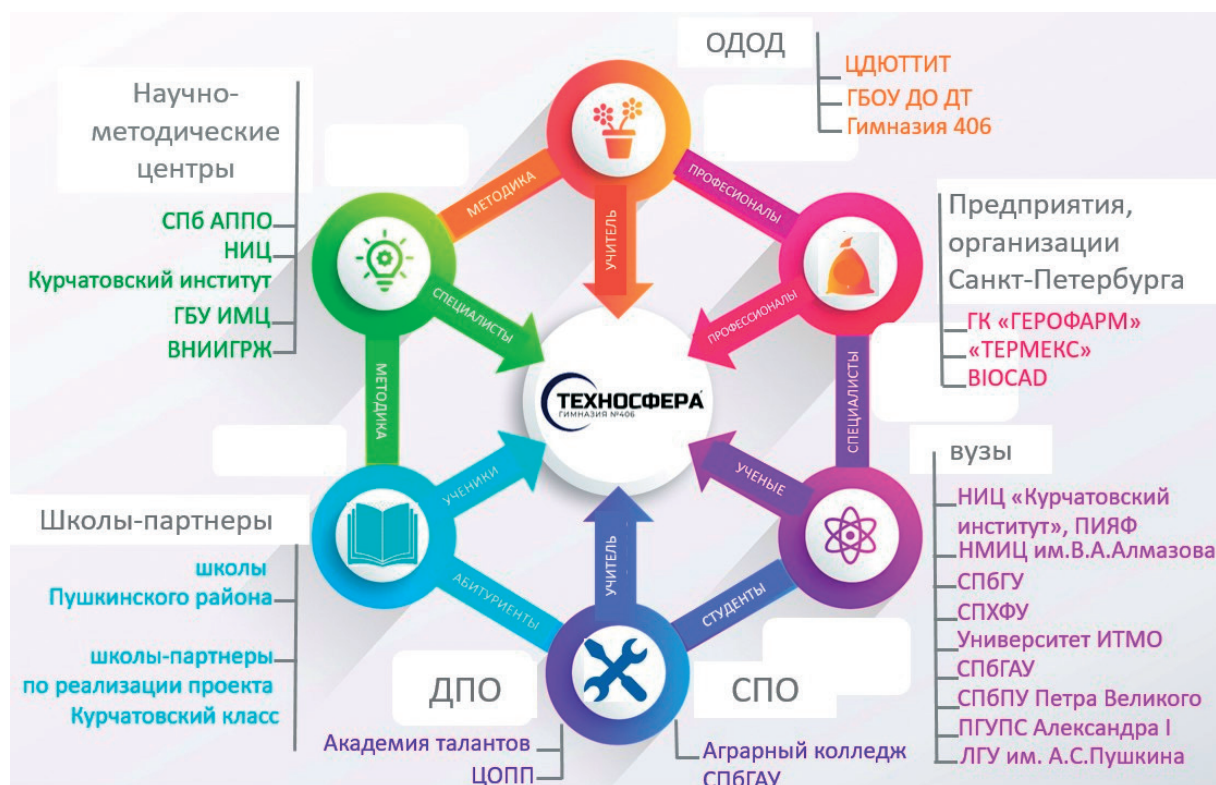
ОДОД
ЦДЮТТИТ
ГБОУ ДО ДТ
Гимназия 406

Научно-методические центры
СПб АППО
НИЦ
Курчатовский институт
ГБУ ИМЦ
ВНИИГРЖ

Предприятия, организации Санкт-Петербурга
ГК «ГЕРОФАРМ»
«ТЕРМЕКС»
BIOCAD

МЕТОДИКА
ПРОФЕСИОНАЛЫ
УЧИТЕЛЬ
СПЕЦИАЛИСТЫ
ПРОФЕСИОНАЛЫ
МЕТОДИКА
СПЕЦИАЛИСТЫ

ТЕХНОСФЕРА
ГИМНАЗИЯ №406

УЧЕНИКИ
УЧЕНЫЕ
УЧИТЕЛЬ
АБИТУРИЕНТЫ
СТУДЕНТЫ

вузы
НИЦ «Курчатовский институт», ПИЯФ
НМИЦ им.В.А.Алмазова
СПбГУ
СПХФУ
Университет ИТМО
СПбГАУ
СПбПУ Петра Великого
ПГУПС Александра I
ЛГУ им. А.С.Пушкина

Школы-партнеры
школы Пушкинского района
школы-партнеры по реализации проекта Курчатовский класс

ДПО
Академия талантов
ЦОПП

СПО
Аграрный колледж СПбГАУ